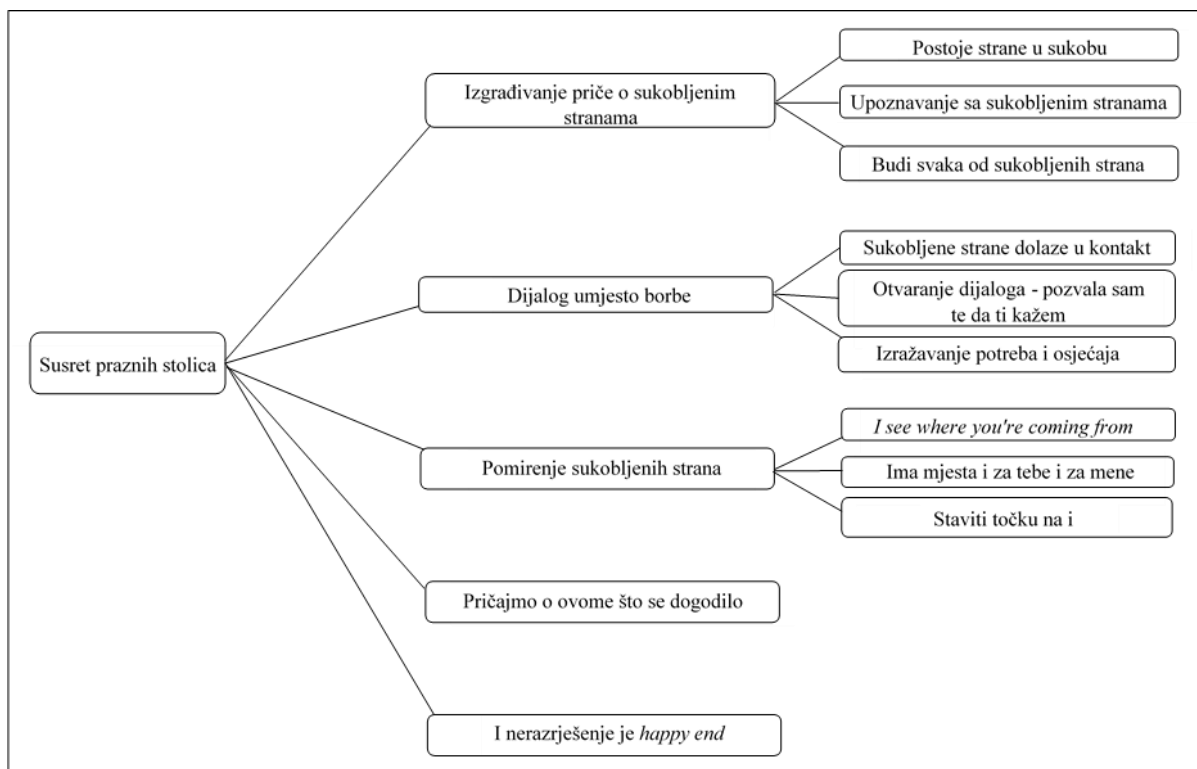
Susret praznih stolica

Izgrađivanje priče o sukobljenim stranama

Postoje strane u sukobu

Upoznavanje sa sukobljenim stranama

Budi svaka od sukobljenih strana

Dijalog umjesto borbe

Sukobljene strane dolaze u kontakt

Otvaranje dijaloga - pozvala sam te da ti kažem

Izražavanje potreba i osjećaja

Pomirenje sukobljenih strana

I see where you're coming from

Ima mjesta i za tebe i za mene

Staviti točku na i

Pričajmo o ovome što se dogodilo

I nerazrješenje je happy end